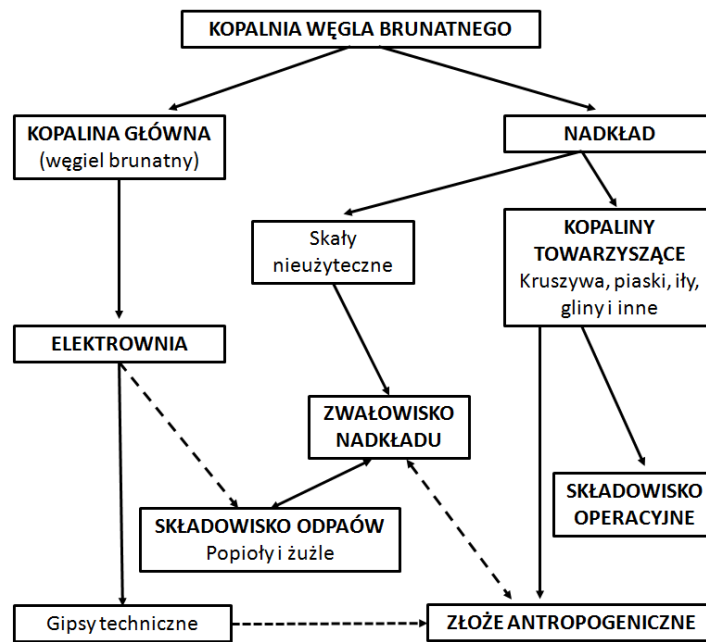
KOPALNIA WĘGLA BRUNATNEGO

KOPALINA GŁÓWNA
(węgiel brunatny)

NADKŁAD

Skały nieużyteczne

KOPALINY TOWARZYSZĄCE
Kruszywa, piaski, iły, gliny i inne

ELEKTROWNIA

ZWAŁOWISKO NADKŁADU

SKŁADOWISKO OPERACYJNE

SKŁADOWISKO ODPAÓW
Popioły i żużle

Gipsy techniczne

ZŁOŻE ANTROPOGENICZNE